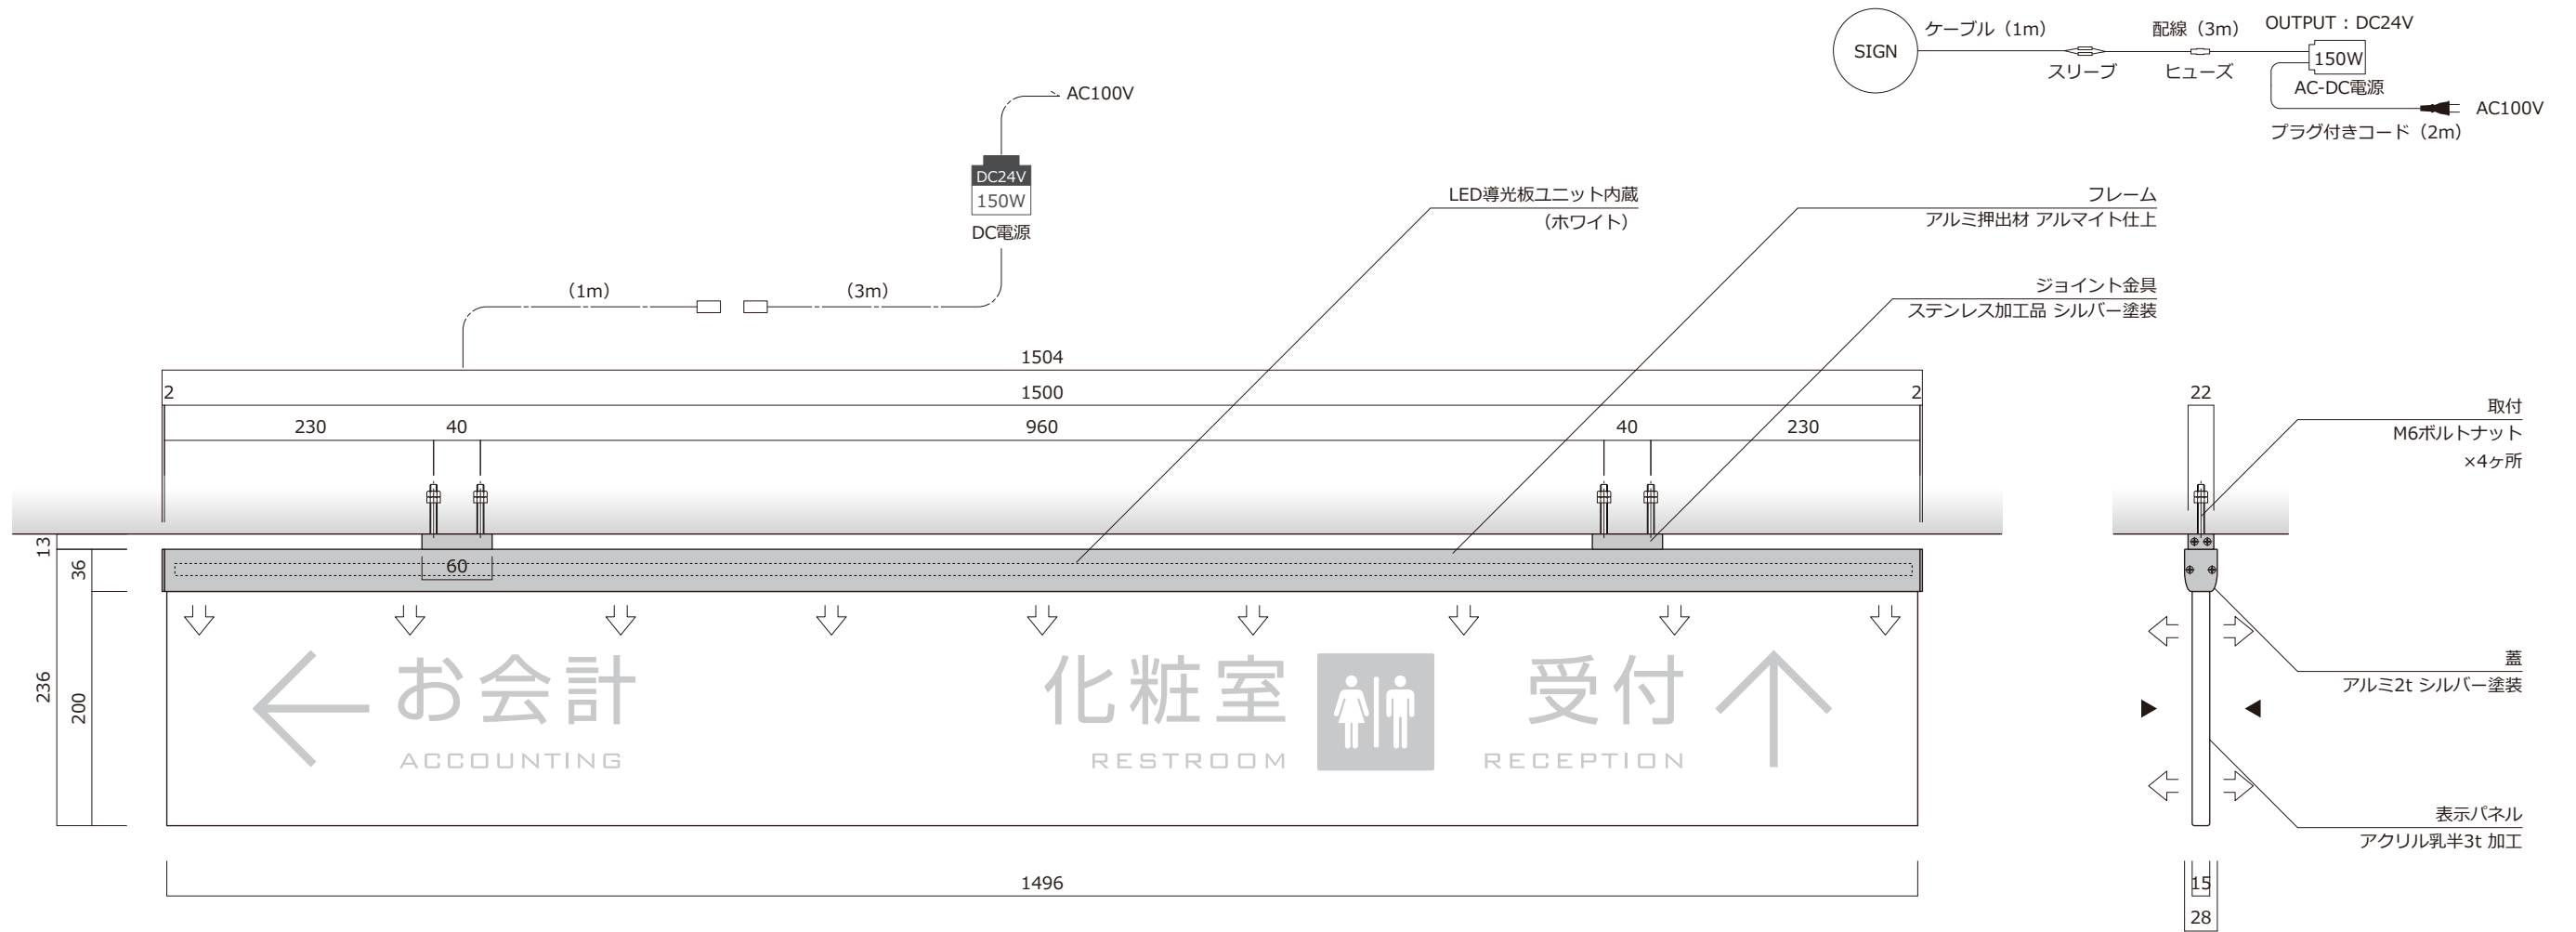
SIGN
ケーブル（1m）
配線（3m）
OUTPUT：DC24V
150W
スリーブ
ヒューズ
AC-DC電源
AC100V
プラグ付きコード（2m）

AC100V
DC24V
150W
DC電源
（1m）
（3m）

LED導光板ユニット内蔵
（ホワイト）
フレーム
アルミ押出材 アルマイト仕上
ジョイント金具
ステンレス加工品 シルバー塗装

1504
2
1500
2
230
40
960
40
230
60
13
36
236
200

お会計
ACCOUNTING
化粧室
RESTROOM
受付
RECEPTION

1496

22
取付
M6ボルトナット
×4ヶ所
蓋
アルミ2t シルバー塗装
表示パネル
アクリル乳半3t 加工
15
28